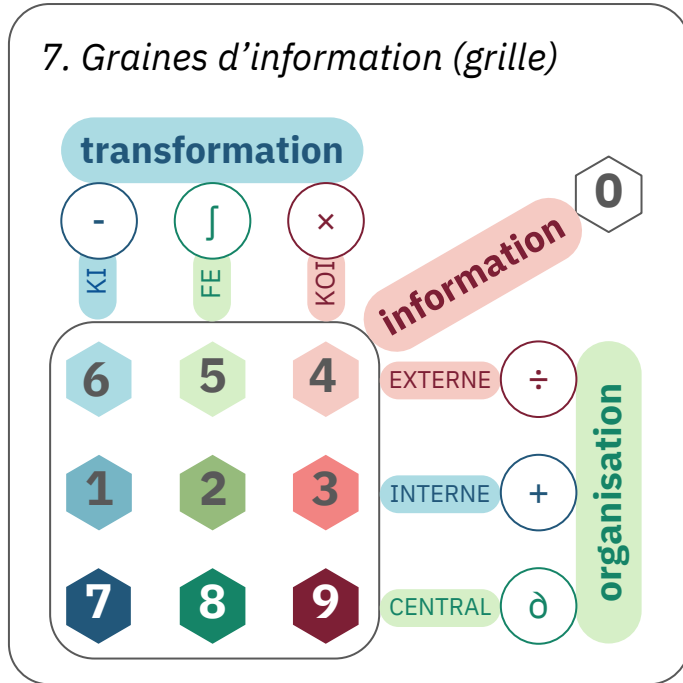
7. Graines d'information (grille)

transformation

0

$-$ $\int$ $\times$

KI FE KOI

information

| 6 | 5 | 4 |
|---|---|---|
| 1 | 2 | 3 |
| 7 | 8 | 9 |

EXTERNE $\div$

INTERNE $+$

CENTRAL $\partial$

organisation